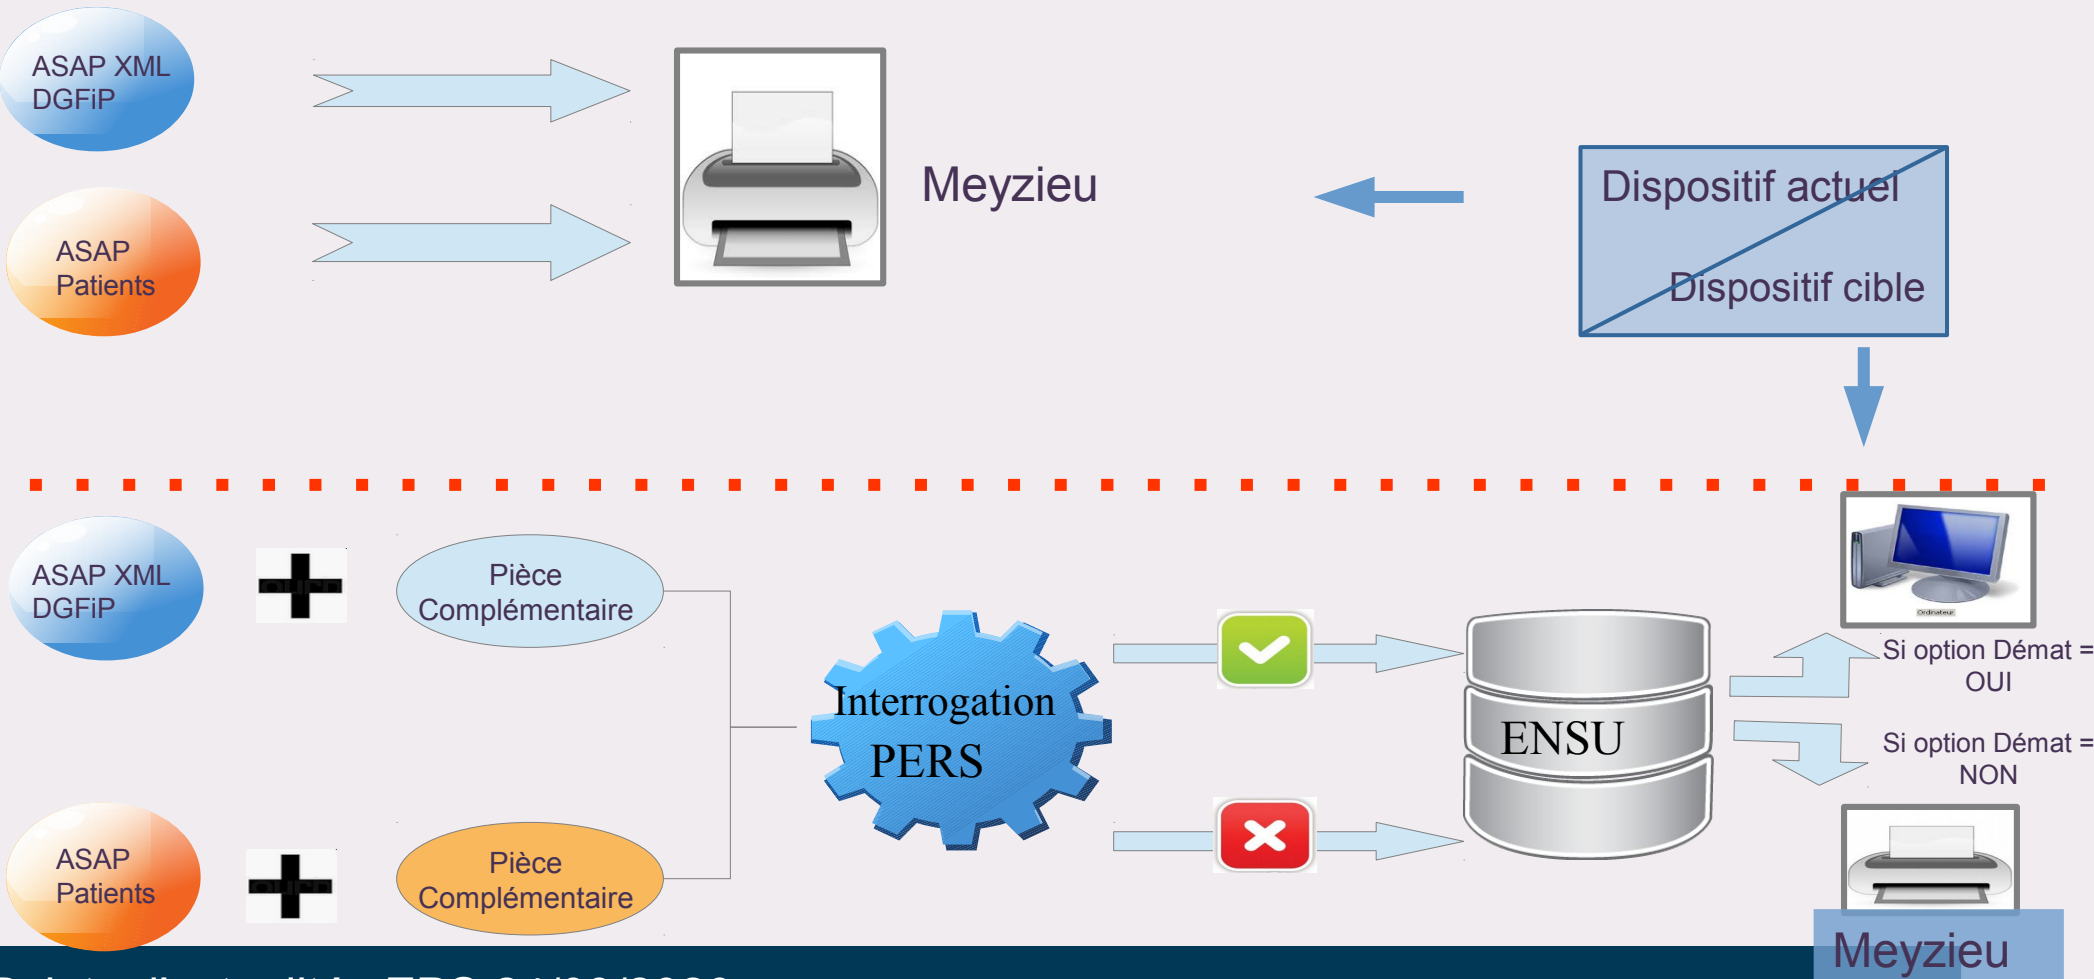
ASAP XML DGFiP

ASAP Patients

Meyzieu

Dispositif actuel

Dispositif cible

ASAP XML DGFiP

Pièce Complémentaire

ASAP Patients

Pièce Complémentaire

Interrogation PERS

ENSU

Ordinateur

Si option Démat = OUI

Si option Démat = NON

Meyzieu

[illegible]